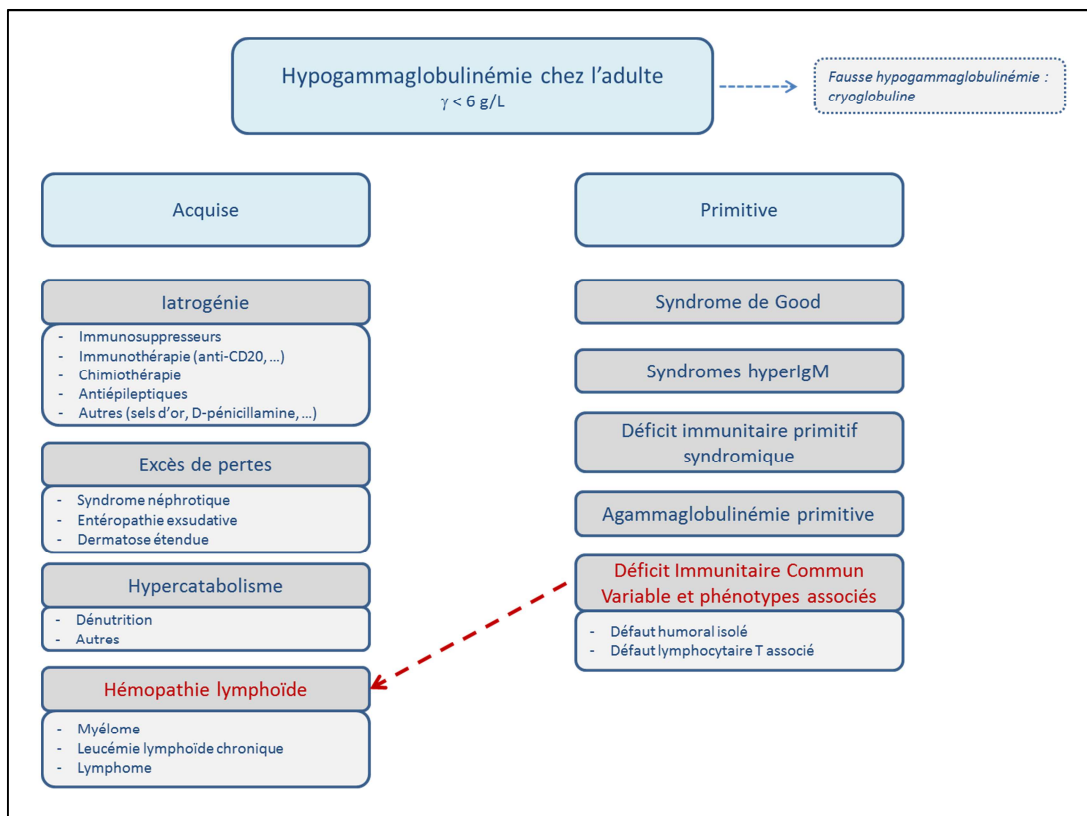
Hypogammaglobulinémie chez l'adulte
$\gamma < 6$ g/L

Fausse hypogammaglobulinémie : cryoglobuline

Acquise

Iatrogénie
- Immunosuppresseurs
- Immunothérapie (anti-CD20, …)
- Chimiothérapie
- Antiépileptiques
- Autres (sels d'or, D-pénicillamine, …)

Excès de pertes
- Syndrome néphrotique
- Entéropathie exsudative
- Dermatose étendue

Hypercatabolisme
- Dénutrition
- Autres

Hémopathie lymphoïde
- Myélome
- Leucémie lymphoïde chronique
- Lymphome

Primitive

Syndrome de Good

Syndromes hyperIgM

Déficit immunitaire primitif syndromique

Agammaglobulinémie primitive

Déficit Immunitaire Commun Variable et phénotypes associés
- Défaut humoral isolé
- Défaut lymphocytaire T associé